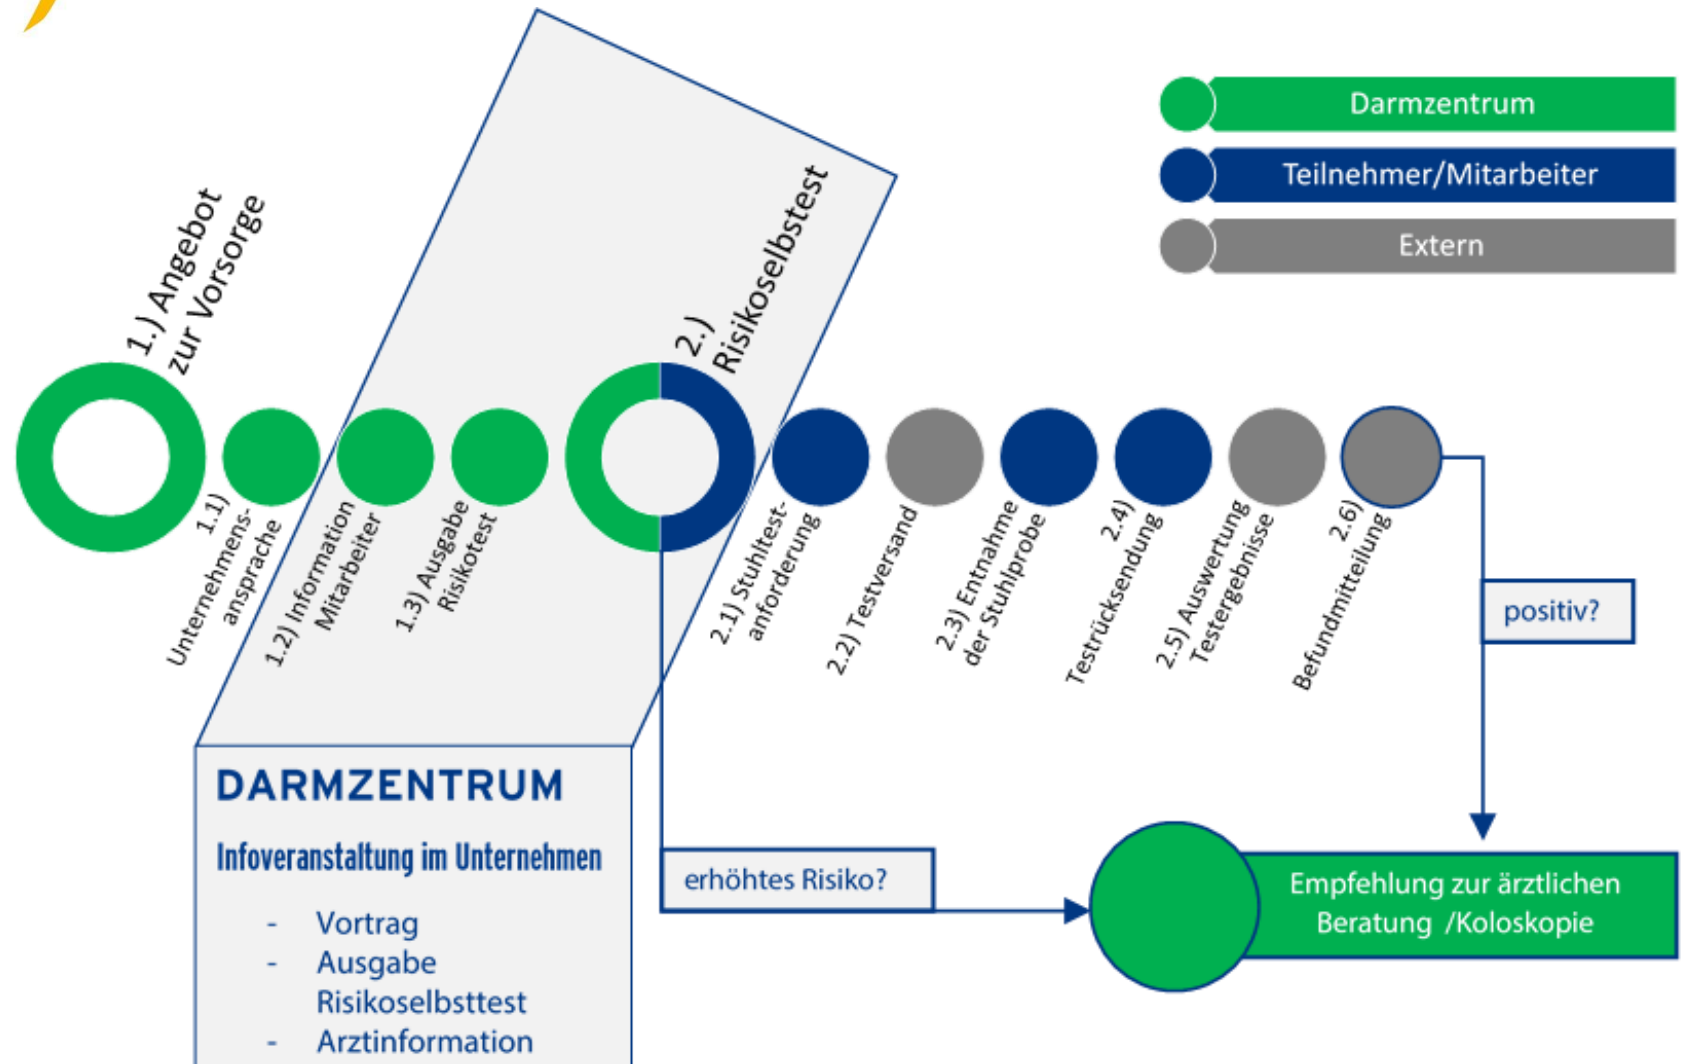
Darmzentrum

Teilnehmer/Mitarbeiter

Extern

1.) Angebot zur Vorsorge

2.) Risikoselbstest

1.1) Unternehmensansprache

1.2) Information Mitarbeiter

1.3) Ausgabe Risikotest

2.1) Stuhltestanforderung

2.2) Testversand

2.3) Entnahme der Stuhlprobe

2.4) Testrücksendung

2.5) Auswertung Testergebnisse

2.6) Befundmitteilung

positiv?

DARMZENTRUM

Infoveranstaltung im Unternehmen

- Vortrag
- Ausgabe Risikoselbsttest
- Arztinformation

erhöhtes Risiko?

Empfehlung zur ärztlichen Beratung /Koloskopie